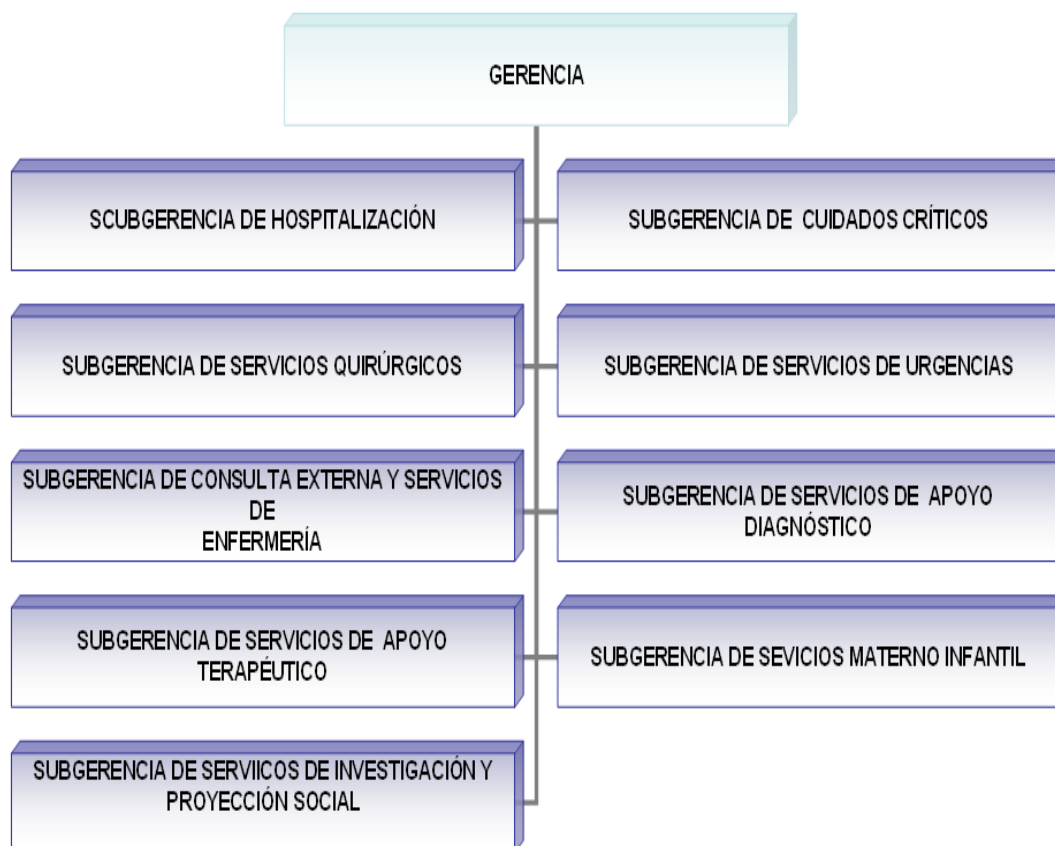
GERENCIA

SCUBGERENCIA DE HOSPITALIZACIÓN

SUBGERENCIA DE CUIDADOS CRÍTICOS

SUBGERENCIA DE SERVICIOS QUIRÚRGICOS

SUBGERENCIA DE SERVICIOS DE URGENCIAS

SUBGERENCIA DE CONSULTA EXTERNA Y SERVICIOS DE ENFERMERÍA

SUBGERENCIA DE SERVICIOS DE APOYO DIAGNÓSTICO

SUBGERENCIA DE SERVICIOS DE APOYO TERAPÉUTICO

SUBGERENCIA DE SEVICIOS MATERNO INFANTIL

SUBGERENCIA DE SERVIICOS DE INVESTIGACIÓN Y PROYECCIÓN SOCIAL